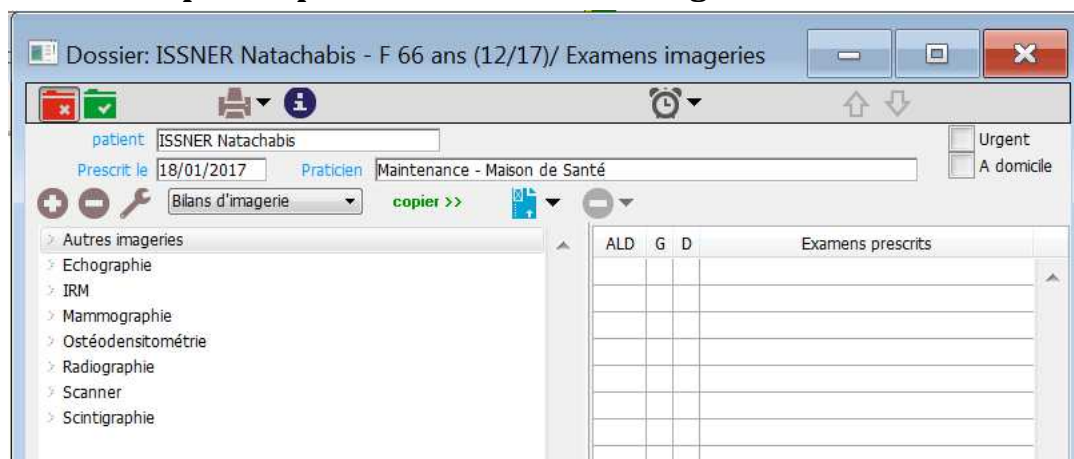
Dossier: ISSNER Natachabis - F 66 ans (12/17)/ Examens imageries

patient ISSNER Natachabis

Prescrit le 18/01/2017 Praticien Maintenance - Maison de Santé

Urgent

A domicile

Bilans d'imagerie

copier >>

Autres imageries

Echographie

IRM

Mammographie

Ostéodensitométrie

Radiographie

Scanner

Scintigraphie

| ALD | G | D | Examens prescrits |
|---|---|---|---|
| | | | |